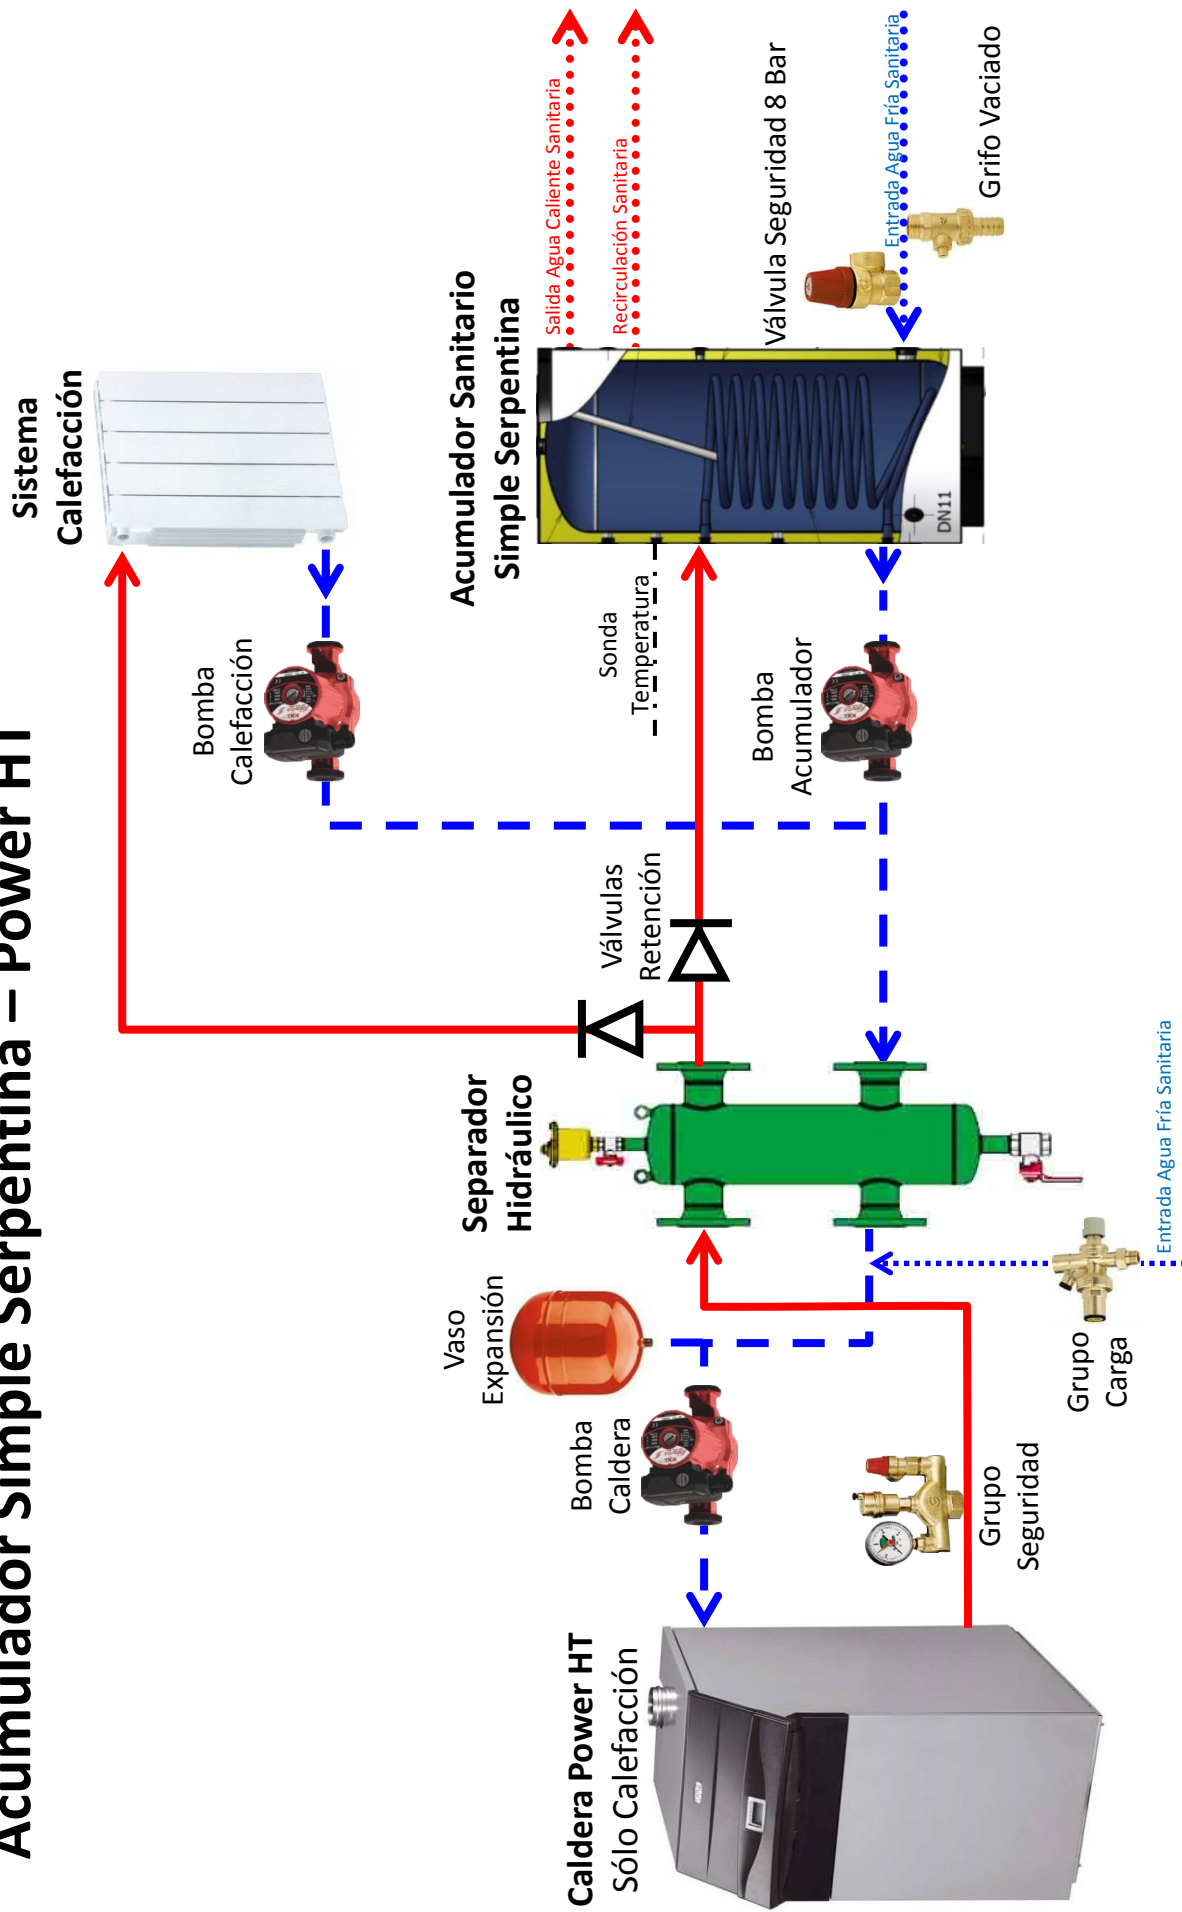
Acumulador Simple Serpentina – Power HT

Sistema Calefacción

Bomba Calefacción

Acumulador Sanitario Simple Serpentina

Salida Agua Caliente Sanitaria

Recirculación Sanitaria

Válvula Seguridad 8 Bar

Entrada Agua Fría Sanitaria

Grifo Vaciado

DN11

Sonda Temperatura

Bomba Acumulador

Válvulas Retención

Separador Hidráulico

Entrada Agua Fría Sanitaria

Vaso Expansión

Grupo Carga

Bomba Caldera

Grupo Seguridad

Caldera Power HT Sólo Calefacción